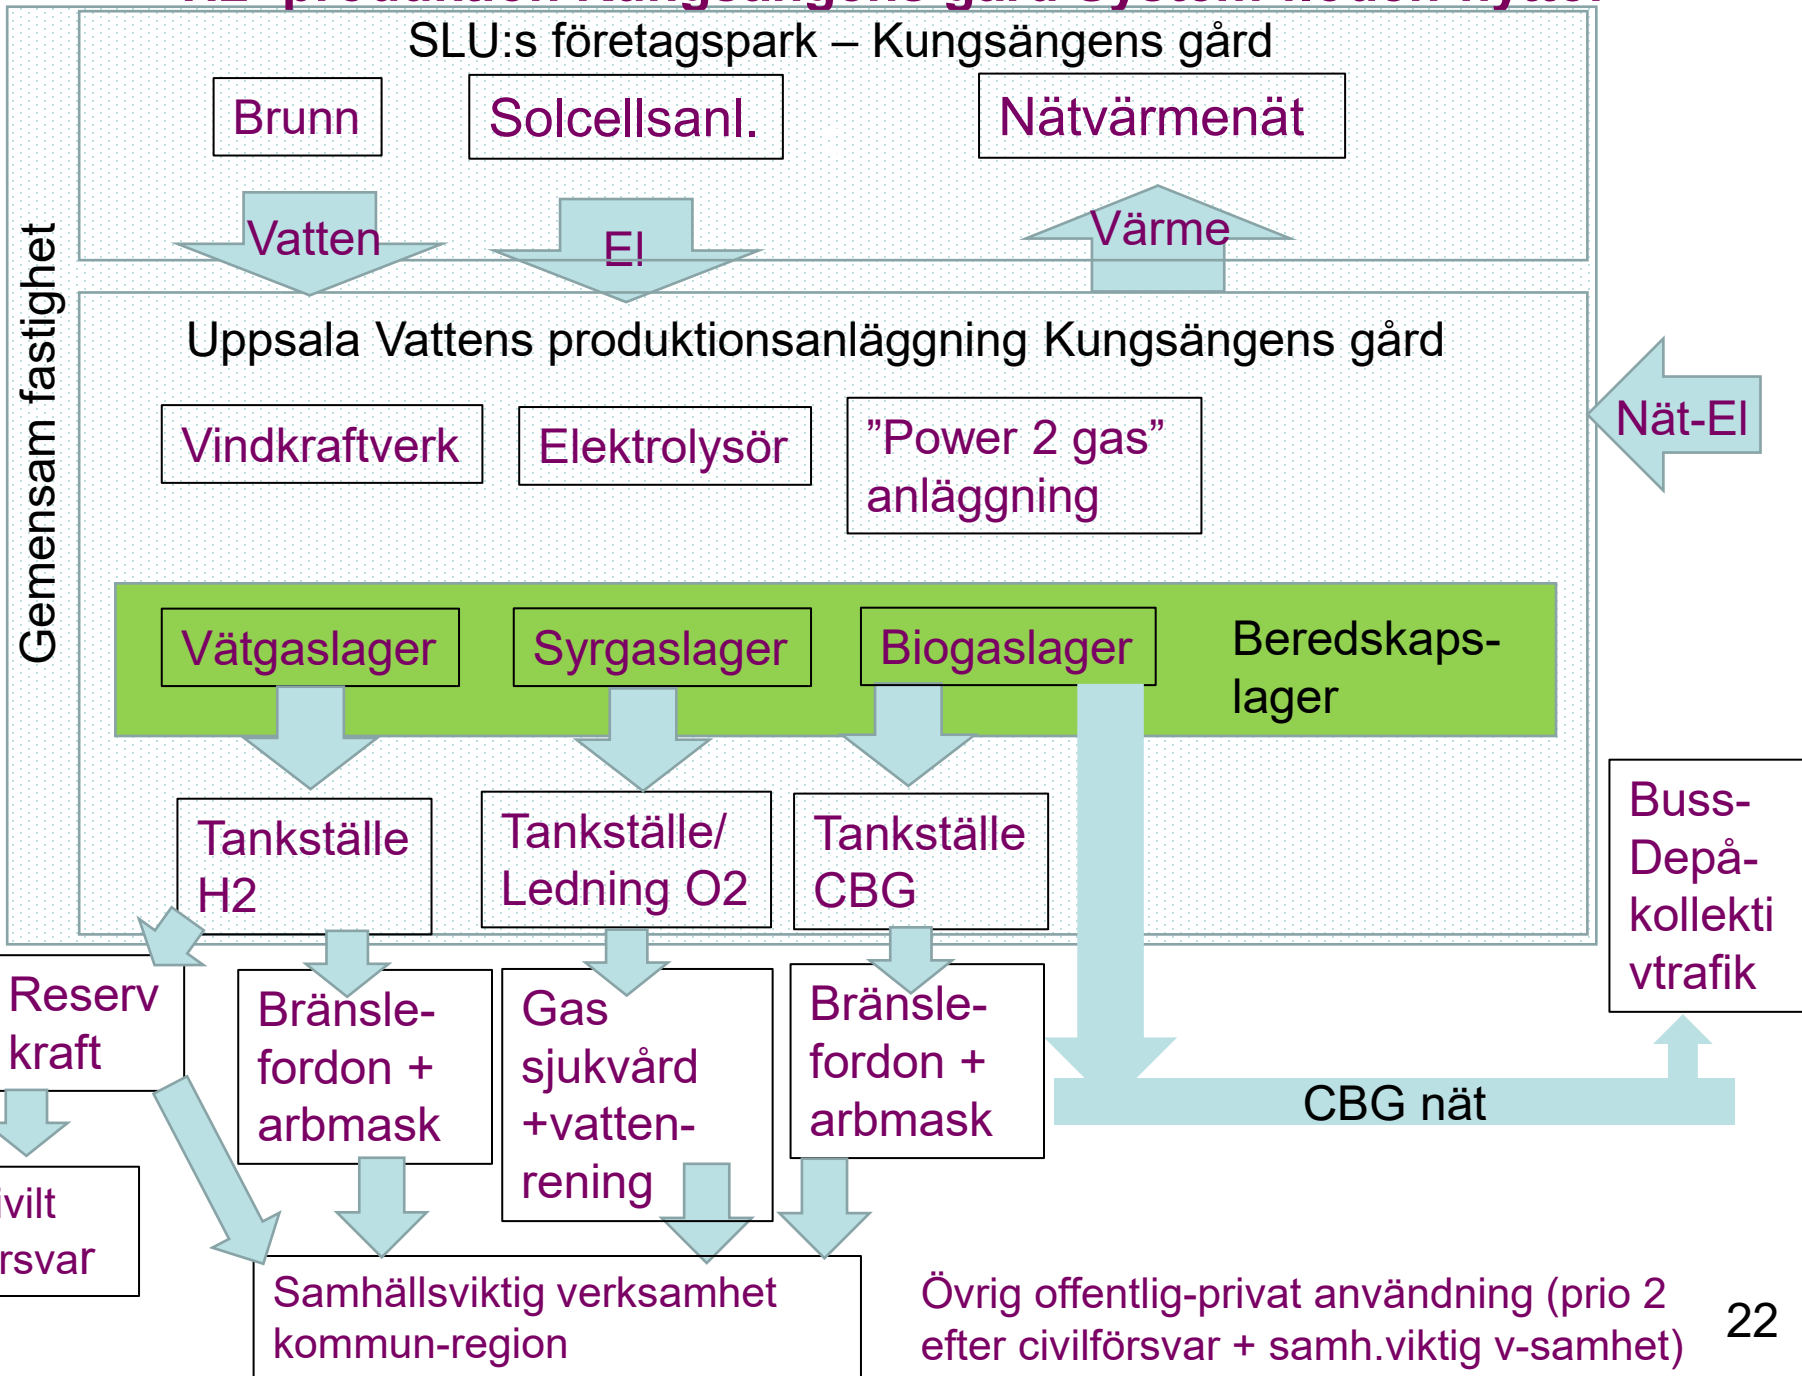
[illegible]

SLU:s företagspark – Kungsängens gård

Brunn

Solcellsanl.

Nätvärmenät

Vatten

El

Värme

Gemensam fastighet

Uppsala Vattens produktionsanläggning Kungsängens gård

Nät-El

Vindkraftverk

Elektrolysör

"Power 2 gas" anläggning

Vätgaslager

Syrgaslager

Biogaslager

Beredskaps-lager

Tankställe H2

Tankställe/ Ledning O2

Tankställe CBG

Buss-Depå-kollekti vtrafik

Reserv kraft

Bränsle-fordon + arbmask

Gas sjukvård +vatten-rening

Bränsle-fordon + arbmask

CBG nät

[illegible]vilt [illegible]rsvar

Samhällsviktig verksamhet kommun-region

Övrig offentlig-privat användning (prio 2 efter civilförsvar + samh.viktig v-samhet)

22